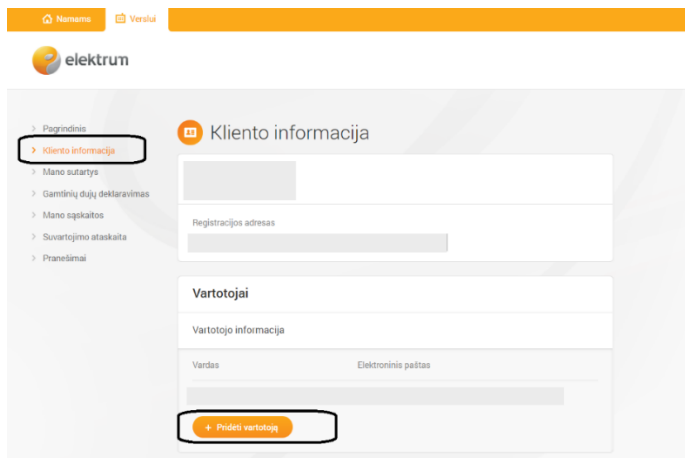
Namams
Verslui

elektrum

Pagrindinis
Kliento informacija
Mano sutartys
Gamtinių dujų deklaravimas
Mano sąskaitos
Suvartojimo ataskaita
Pranešimai

Kliento informacija

Registracijos adresas

Vartotojai

Vartotojo informacija

Vardas
Elektroninis paštas

+ Pridėti vartotoją